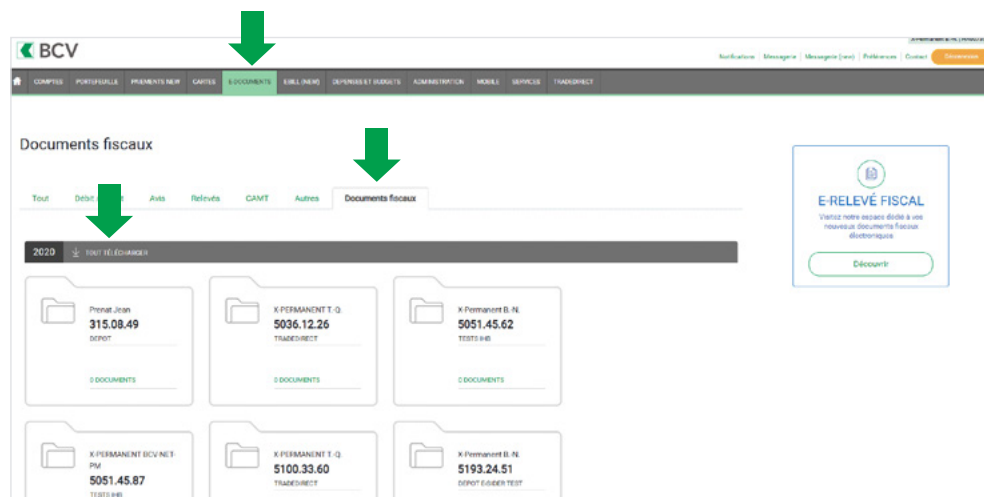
BCV

X-Permanent B.-N. | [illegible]

Notifications | Messagerie | Messagerie (new) | Préférences | Contact | Déconnexion

COMPTES PORTEFEUILLE PAIEMENTS NEW CARTES E-DOCUMENTS EBILL (NEW) DEPENSES ET BUDGETS ADMINISTRATION MOBILE SERVICES TRADEDIRECT

Documents fiscaux

Tout Débit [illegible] Avis Relevés CAMT Autres Documents fiscaux

2020 TOUT TÉLÉCHARGER

Prenat Jean
315.08.49
DEPOT
0 DOCUMENTS

X-PERMANENT T.-Q.
5036.12.26
TRADEDIRECT
0 DOCUMENTS

X-Permanent B.-N.
5051.45.62
TESTS IHB
0 DOCUMENTS

X-PERMANENT BCV-NET-PM
5051.45.87
TESTS IHB

X-PERMANENT T.-Q.
5100.33.60
TRADEDIRECT

X-Permanent B.-N.
5193.24.51
DEPOT E-GIDER TEST

E-RELEVÉ FISCAL
Visitez notre espace dédié à vos nouveaux documents fiscaux électroniques
Découvrir